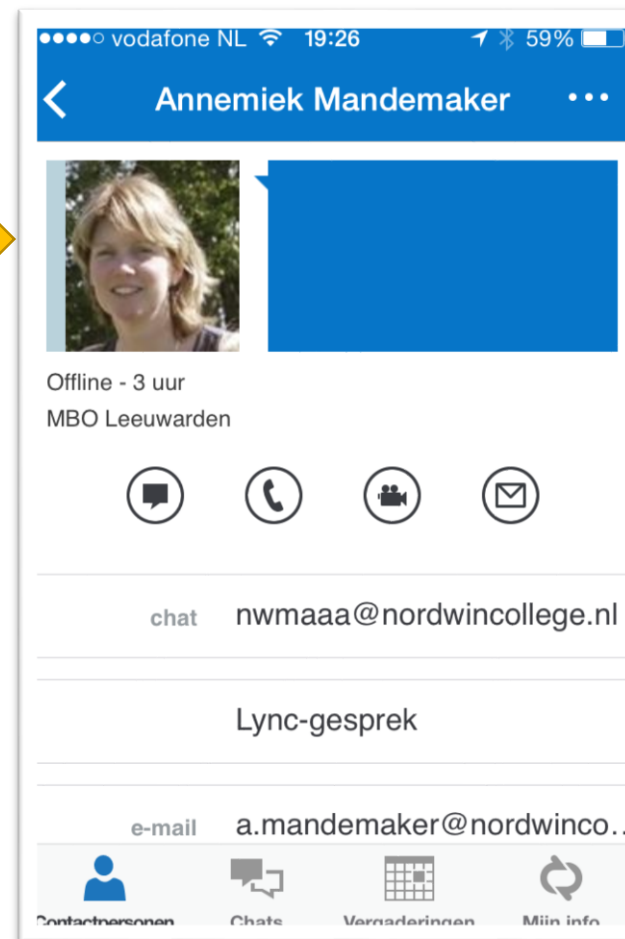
●●●●○ vodafone NL 19:26 59%

Annemiek Mandemaker

Offline - 3 uur

MBO Leeuwarden

chat nwmaaa@nordwincollege.nl

Lync-gesprek

e-mail a.mandemaker@nordwinco...

Contactpersonen Chats Vergaderingen Mijn info